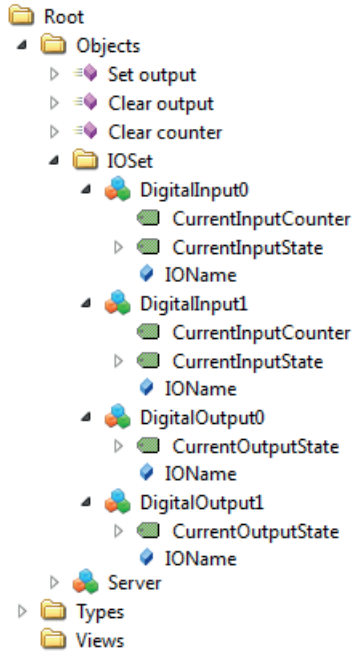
Root
Objects
Set output
Clear output
Clear counter
IOSet
DigitalInput0
CurrentInputCounter
CurrentInputState
IOName
DigitalInput1
CurrentInputCounter
CurrentInputState
IOName
DigitalOutput0
CurrentOutputState
IOName
DigitalOutput1
CurrentOutputState
IOName
Server
Types
Views